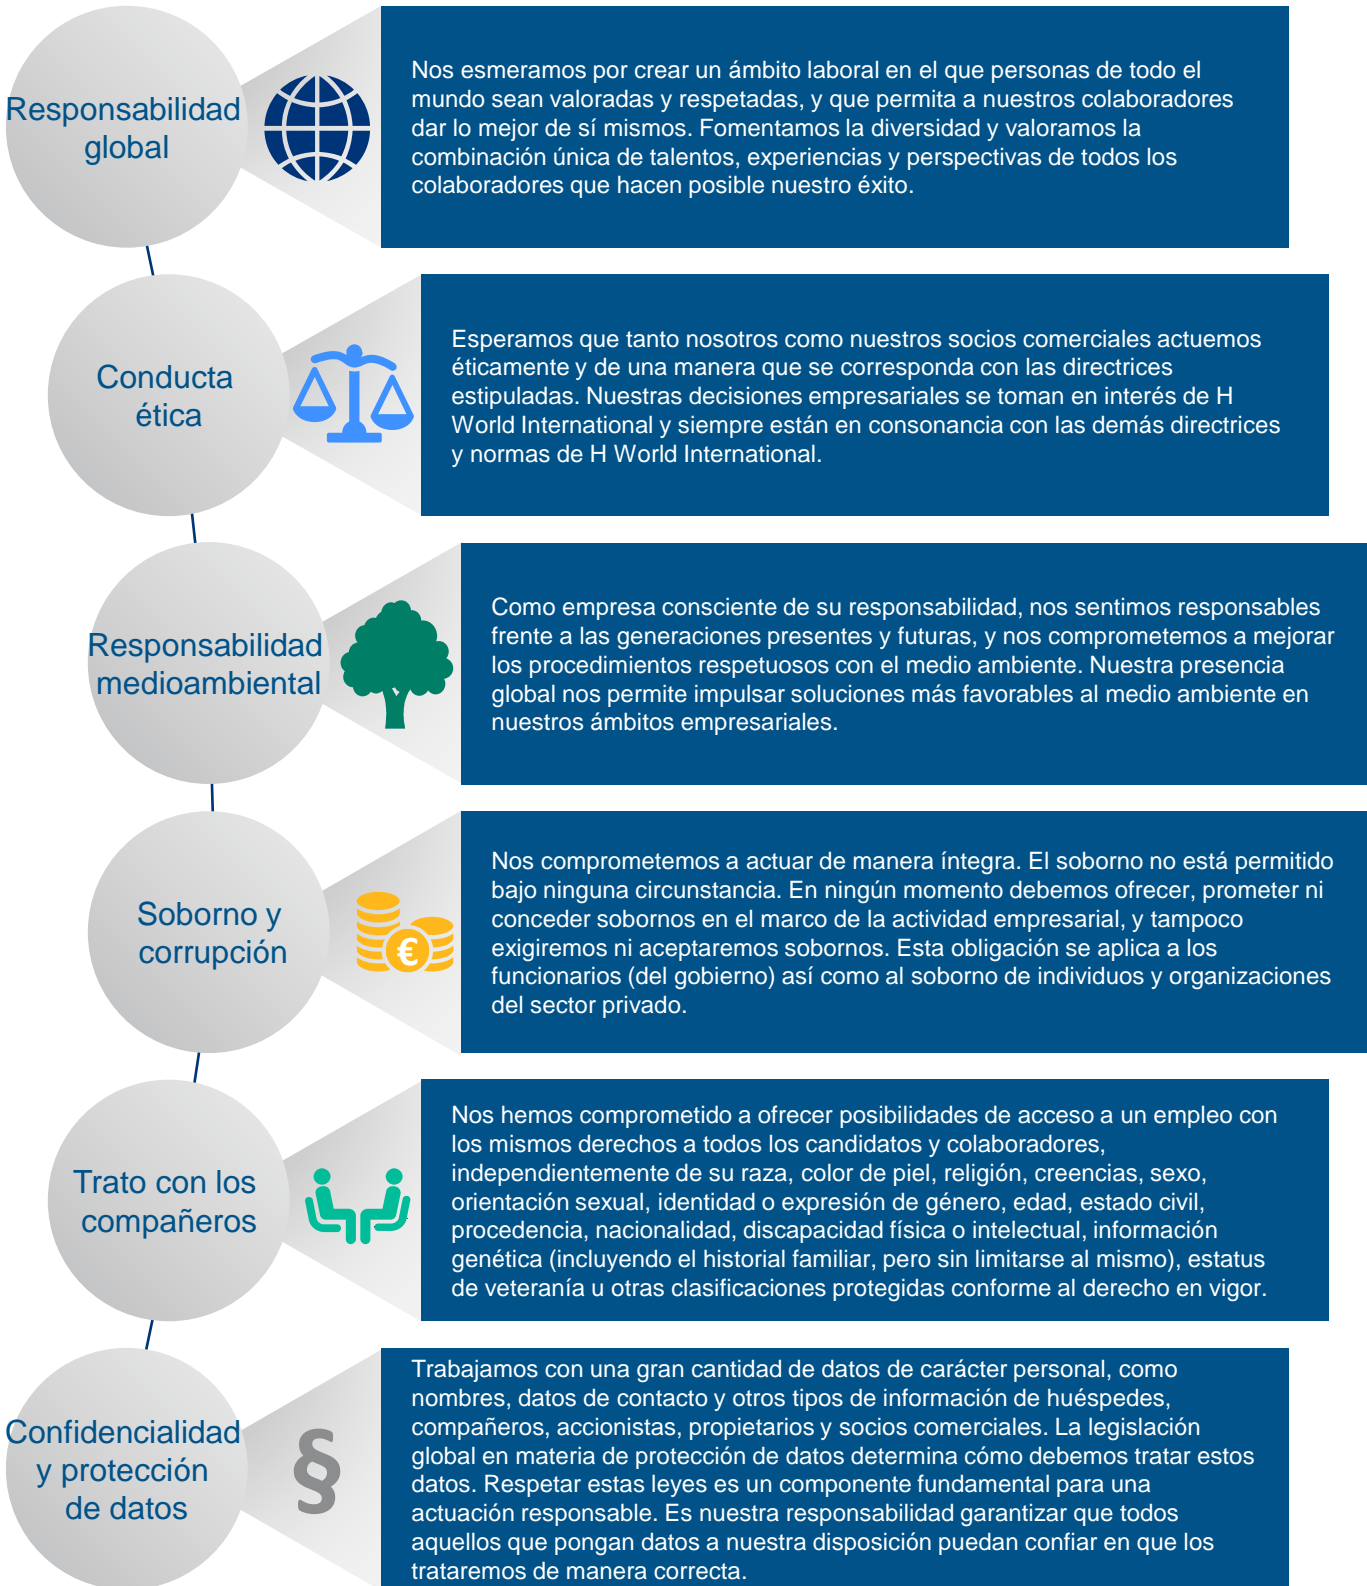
Responsabilidad global

Nos esmeramos por crear un ámbito laboral en el que personas de todo el mundo sean valoradas y respetadas, y que permita a nuestros colaboradores dar lo mejor de sí mismos. Fomentamos la diversidad y valoramos la combinación única de talentos, experiencias y perspectivas de todos los colaboradores que hacen posible nuestro éxito.

Conducta ética

Esperamos que tanto nosotros como nuestros socios comerciales actuemos éticamente y de una manera que se corresponda con las directrices estipuladas. Nuestras decisiones empresariales se toman en interés de H World International y siempre están en consonancia con las demás directrices y normas de H World International.

Responsabilidad medioambiental

Como empresa consciente de su responsabilidad, nos sentimos responsables frente a las generaciones presentes y futuras, y nos comprometemos a mejorar los procedimientos respetuosos con el medio ambiente. Nuestra presencia global nos permite impulsar soluciones más favorables al medio ambiente en nuestros ámbitos empresariales.

Soborno y corrupción

Nos comprometemos a actuar de manera íntegra. El soborno no está permitido bajo ninguna circunstancia. En ningún momento debemos ofrecer, prometer ni conceder sobornos en el marco de la actividad empresarial, y tampoco exigiremos ni aceptaremos sobornos. Esta obligación se aplica a los funcionarios (del gobierno) así como al soborno de individuos y organizaciones del sector privado.

Trato con los compañeros

Nos hemos comprometido a ofrecer posibilidades de acceso a un empleo con los mismos derechos a todos los candidatos y colaboradores, independientemente de su raza, color de piel, religión, creencias, sexo, orientación sexual, identidad o expresión de género, edad, estado civil, procedencia, nacionalidad, discapacidad física o intelectual, información genética (incluyendo el historial familiar, pero sin limitarse al mismo), estatus de veteranía u otras clasificaciones protegidas conforme al derecho en vigor.

Confidencialidad y protección de datos

§

Trabajamos con una gran cantidad de datos de carácter personal, como nombres, datos de contacto y otros tipos de información de huéspedes, compañeros, accionistas, propietarios y socios comerciales. La legislación global en materia de protección de datos determina cómo debemos tratar estos datos. Respetar estas leyes es un componente fundamental para una actuación responsable. Es nuestra responsabilidad garantizar que todos aquellos que pongan datos a nuestra disposición puedan confiar en que los trataremos de manera correcta.